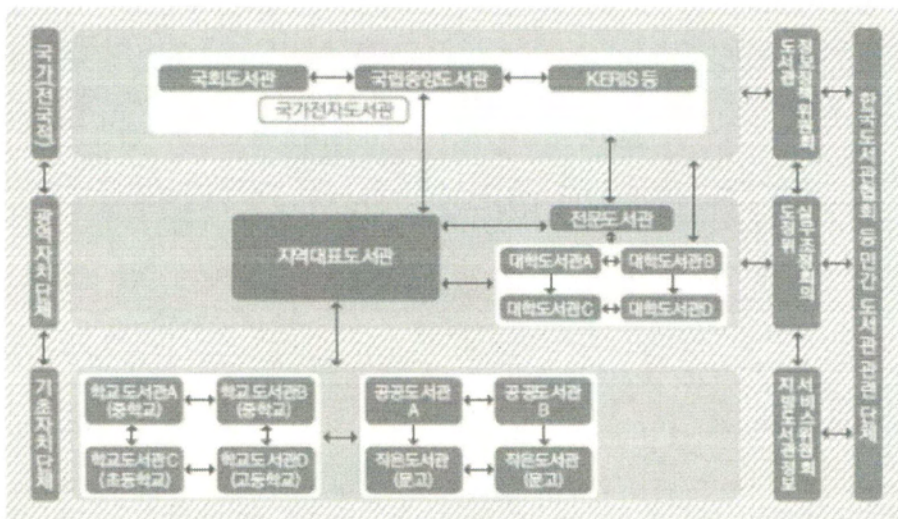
국가(전국적)

광역자치단체

기초자치단체

국회도서관

국립중앙도서관

KERIS 등

국가전자도서관

지역대표도서관

전문도서관

대학도서관A

대학도서관B

대학도서관C

대학도서관D

학교도서관A (중학교)

학교도서관B (중학교)

학교도서관C (초등학교)

학교도서관D (고등학교)

공공도서관 A

공공도서관 B

작은도서관 (문고)

작은도서관 (문고)

도서관정보정책위원회

실무조정협의 도위원

서비스위원회 지원도서관정보

한국도서관협회 등 민간 도서관 관련 단체